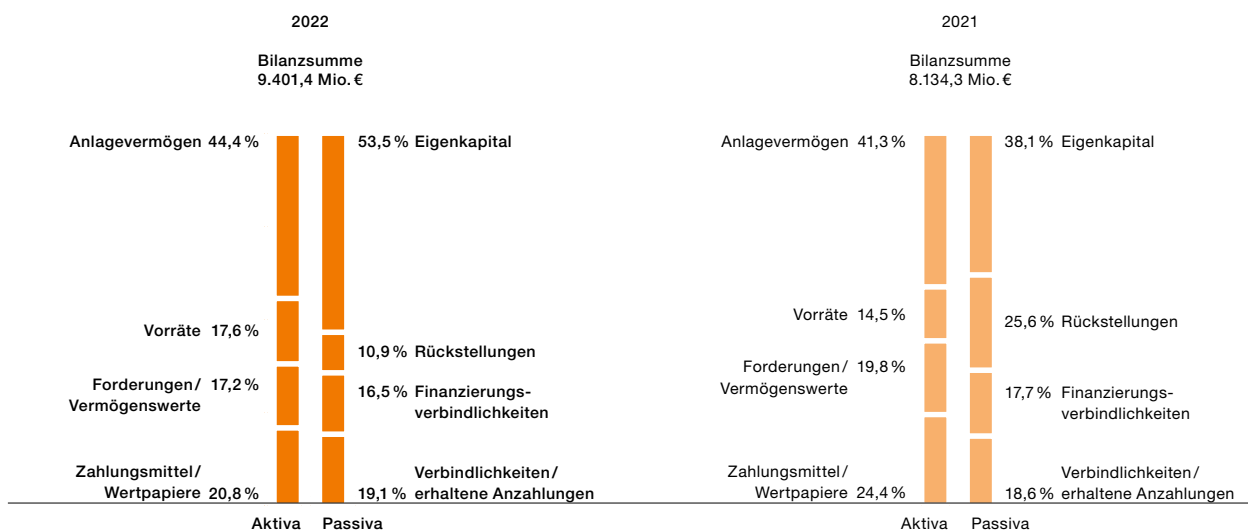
2022

Bilanzsumme
9.401,4 Mio. €

Anlagevermögen 44,4 %
53,5 % Eigenkapital
Vorräte 17,6 %
10,9 % Rückstellungen
Forderungen/ Vermögenswerte 17,2 %
16,5 % Finanzierungsverbindlichkeiten
Zahlungsmittel/ Wertpapiere 20,8 %
19,1 % Verbindlichkeiten/ erhaltene Anzahlungen

Aktiva Passiva

2021

Bilanzsumme
8.134,3 Mio. €

Anlagevermögen 41,3 %
38,1 % Eigenkapital
Vorräte 14,5 %
25,6 % Rückstellungen
Forderungen/ Vermögenswerte 19,8 %
17,7 % Finanzierungsverbindlichkeiten
Zahlungsmittel/ Wertpapiere 24,4 %
18,6 % Verbindlichkeiten/ erhaltene Anzahlungen

Aktiva Passiva